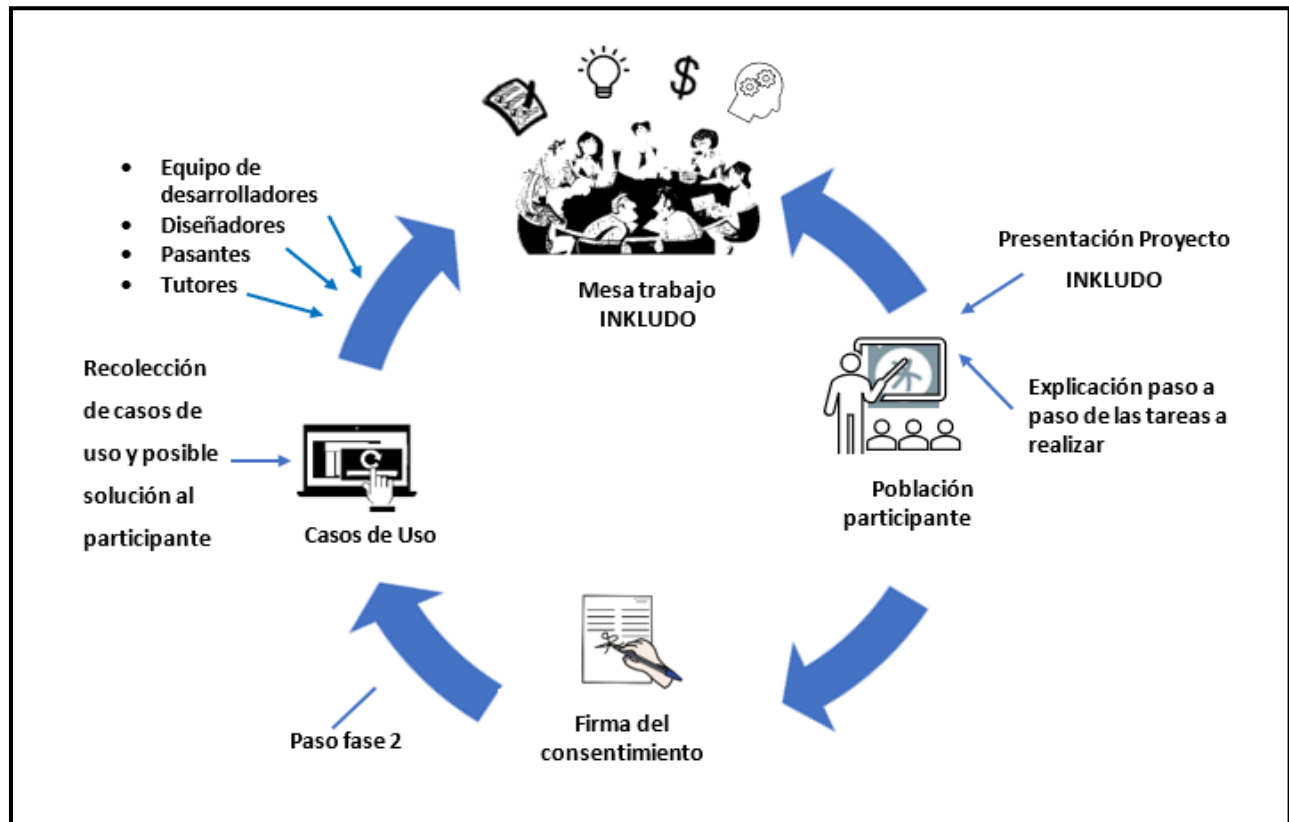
$
- Equipo de desarrolladores
- Diseñadores
- Pasantes
- Tutores

Mesa trabajo INKLUDO

Presentación Proyecto INKLUDO

Recolección de casos de uso y posible solución al participante

Explicación paso a paso de las tareas a realizar

Casos de Uso

Población participante

Paso fase 2

Firma del consentimiento